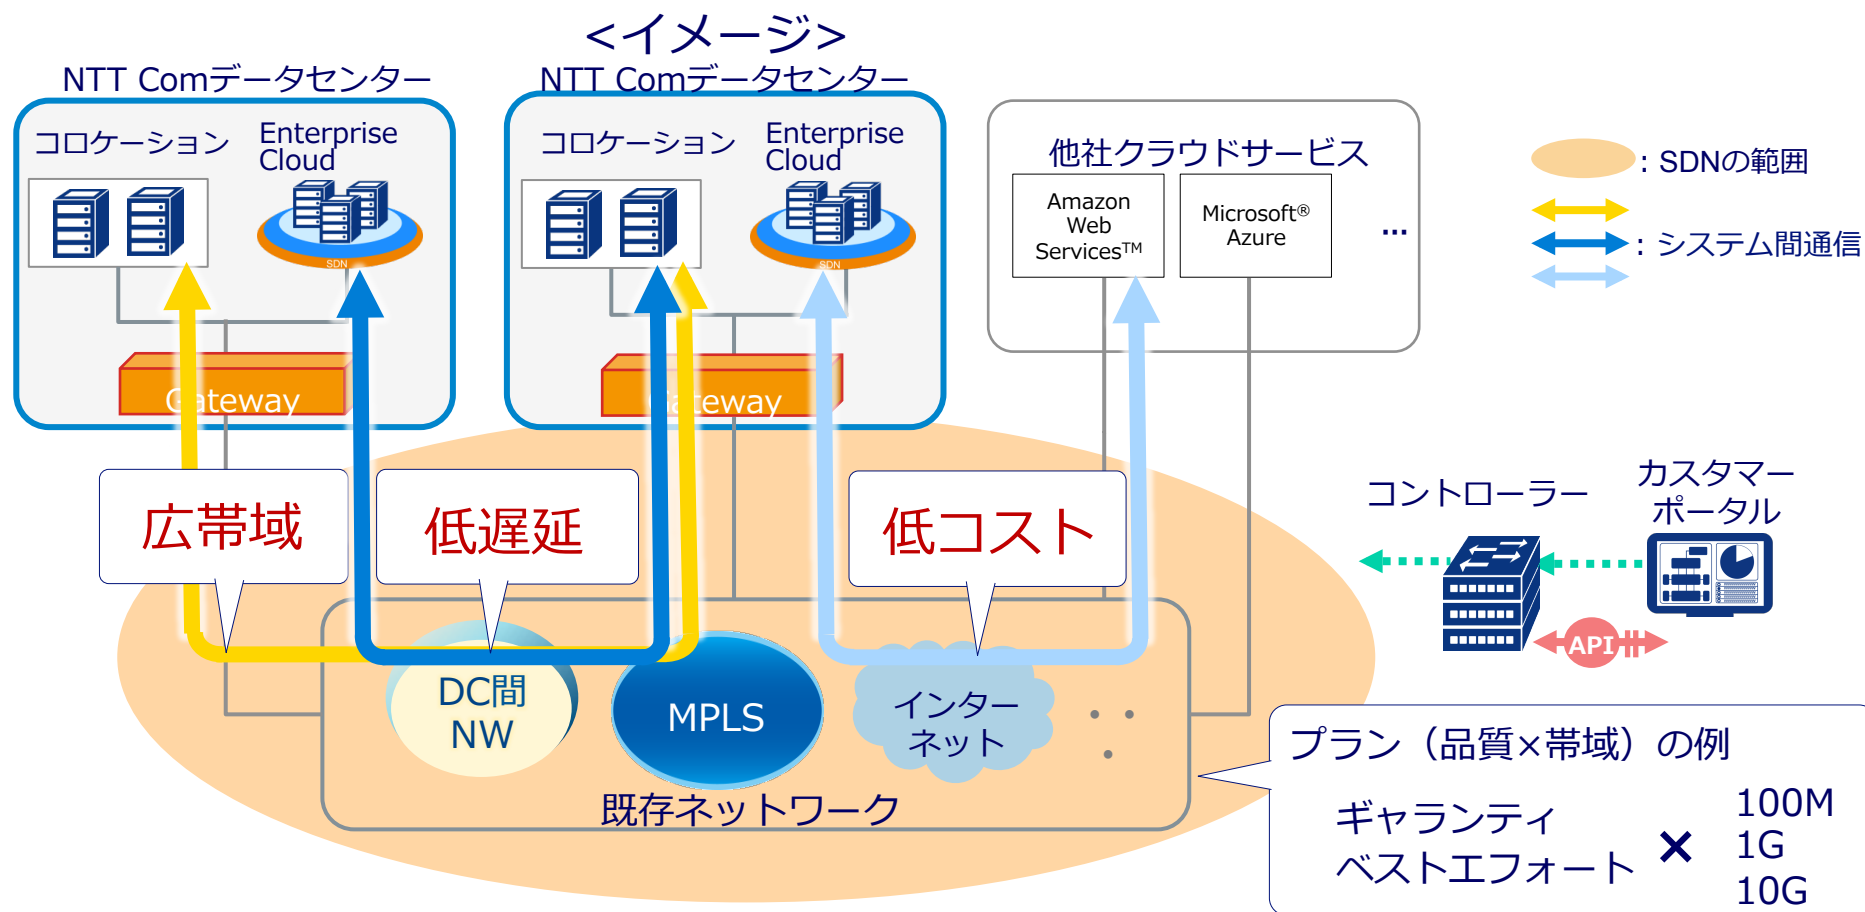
<イメージ>

NTT Comデータセンター

コロケーション

Enterprise Cloud

SDN

Gateway

NTT Comデータセンター

コロケーション

Enterprise Cloud

SDN

Gateway

他社クラウドサービス

Amazon Web Services™

Microsoft® Azure

…

：SDNの範囲

：システム間通信

広帯域

低遅延

低コスト

コントローラー

カスタマーポータル

API

DC間 NW

MPLS

インターネット

既存ネットワーク

プラン（品質×帯域）の例

ギャランティ
ベストエフォート

×

100M
1G
10G